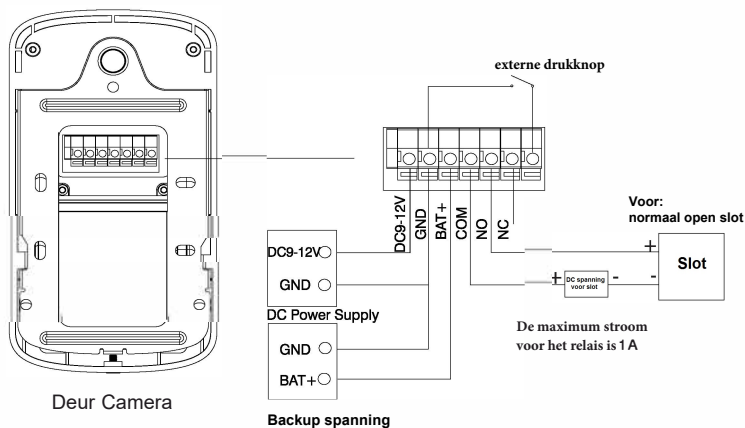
externe drukknop

DC9-12V
GND
BAT+
COM
NO
NC

Voor:
normaal open slot

+
Slot
-
+ DC spanning voor slot -

DC9-12V
GND
DC Power Supply

GND
BAT+

De maximum stroom voor het relais is 1 A

Deur Camera

Backup spanning